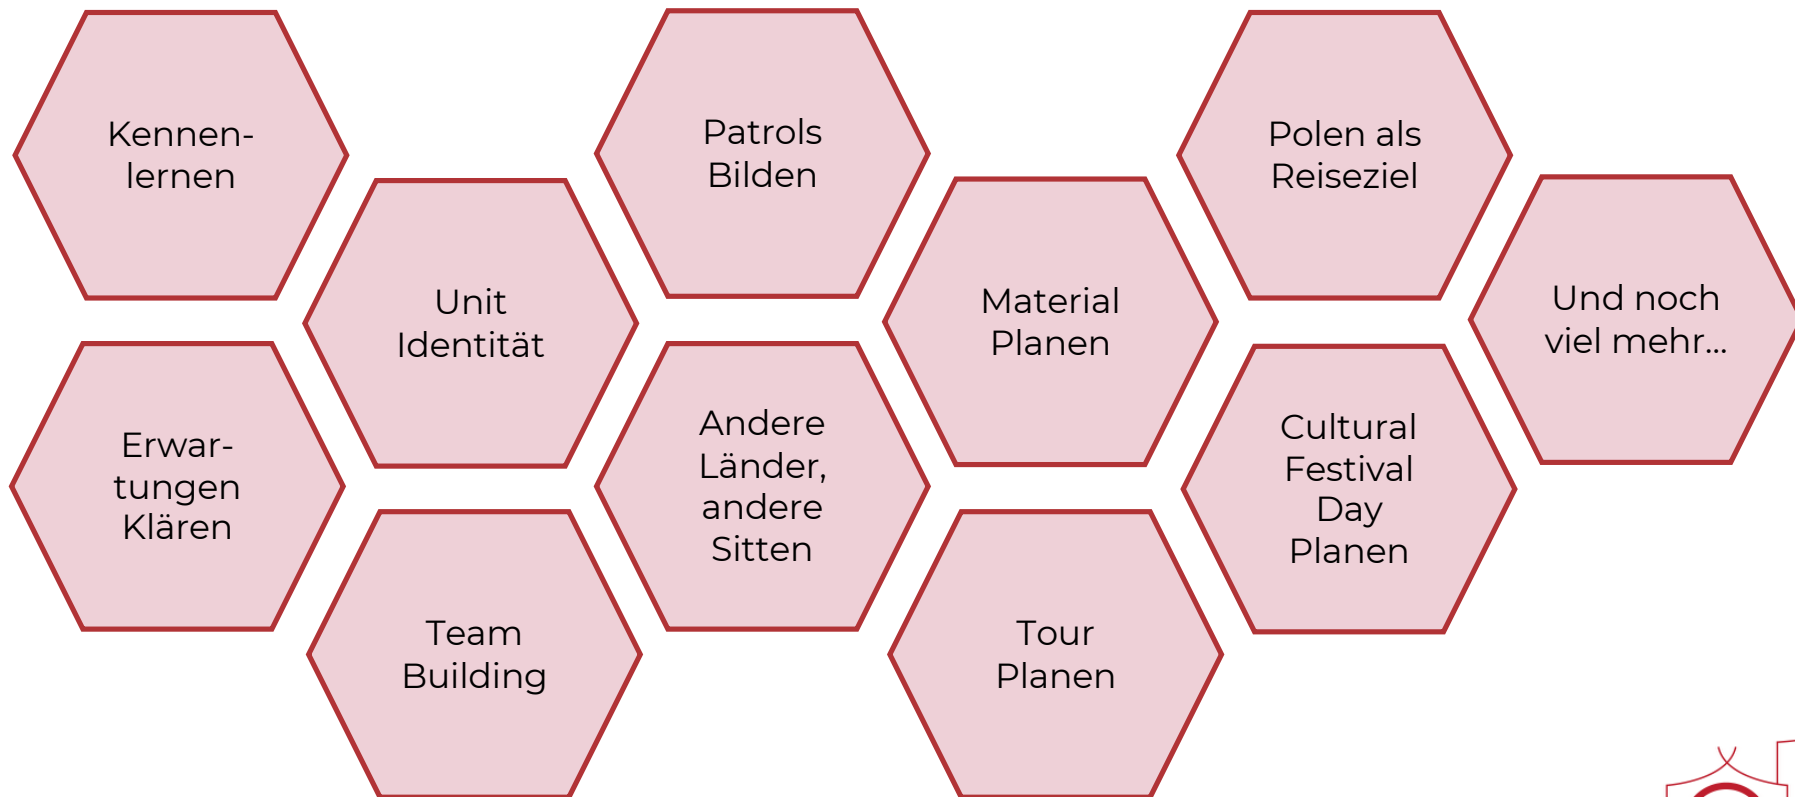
Kennenlernen

Erwartungen Klären

Unit Identität

Team Building

Patrols Bilden

Andere Länder, andere Sitten

Material Planen

Tour Planen

Polen als Reiseziel

Cultural Festival Day Planen

Und noch viel mehr…